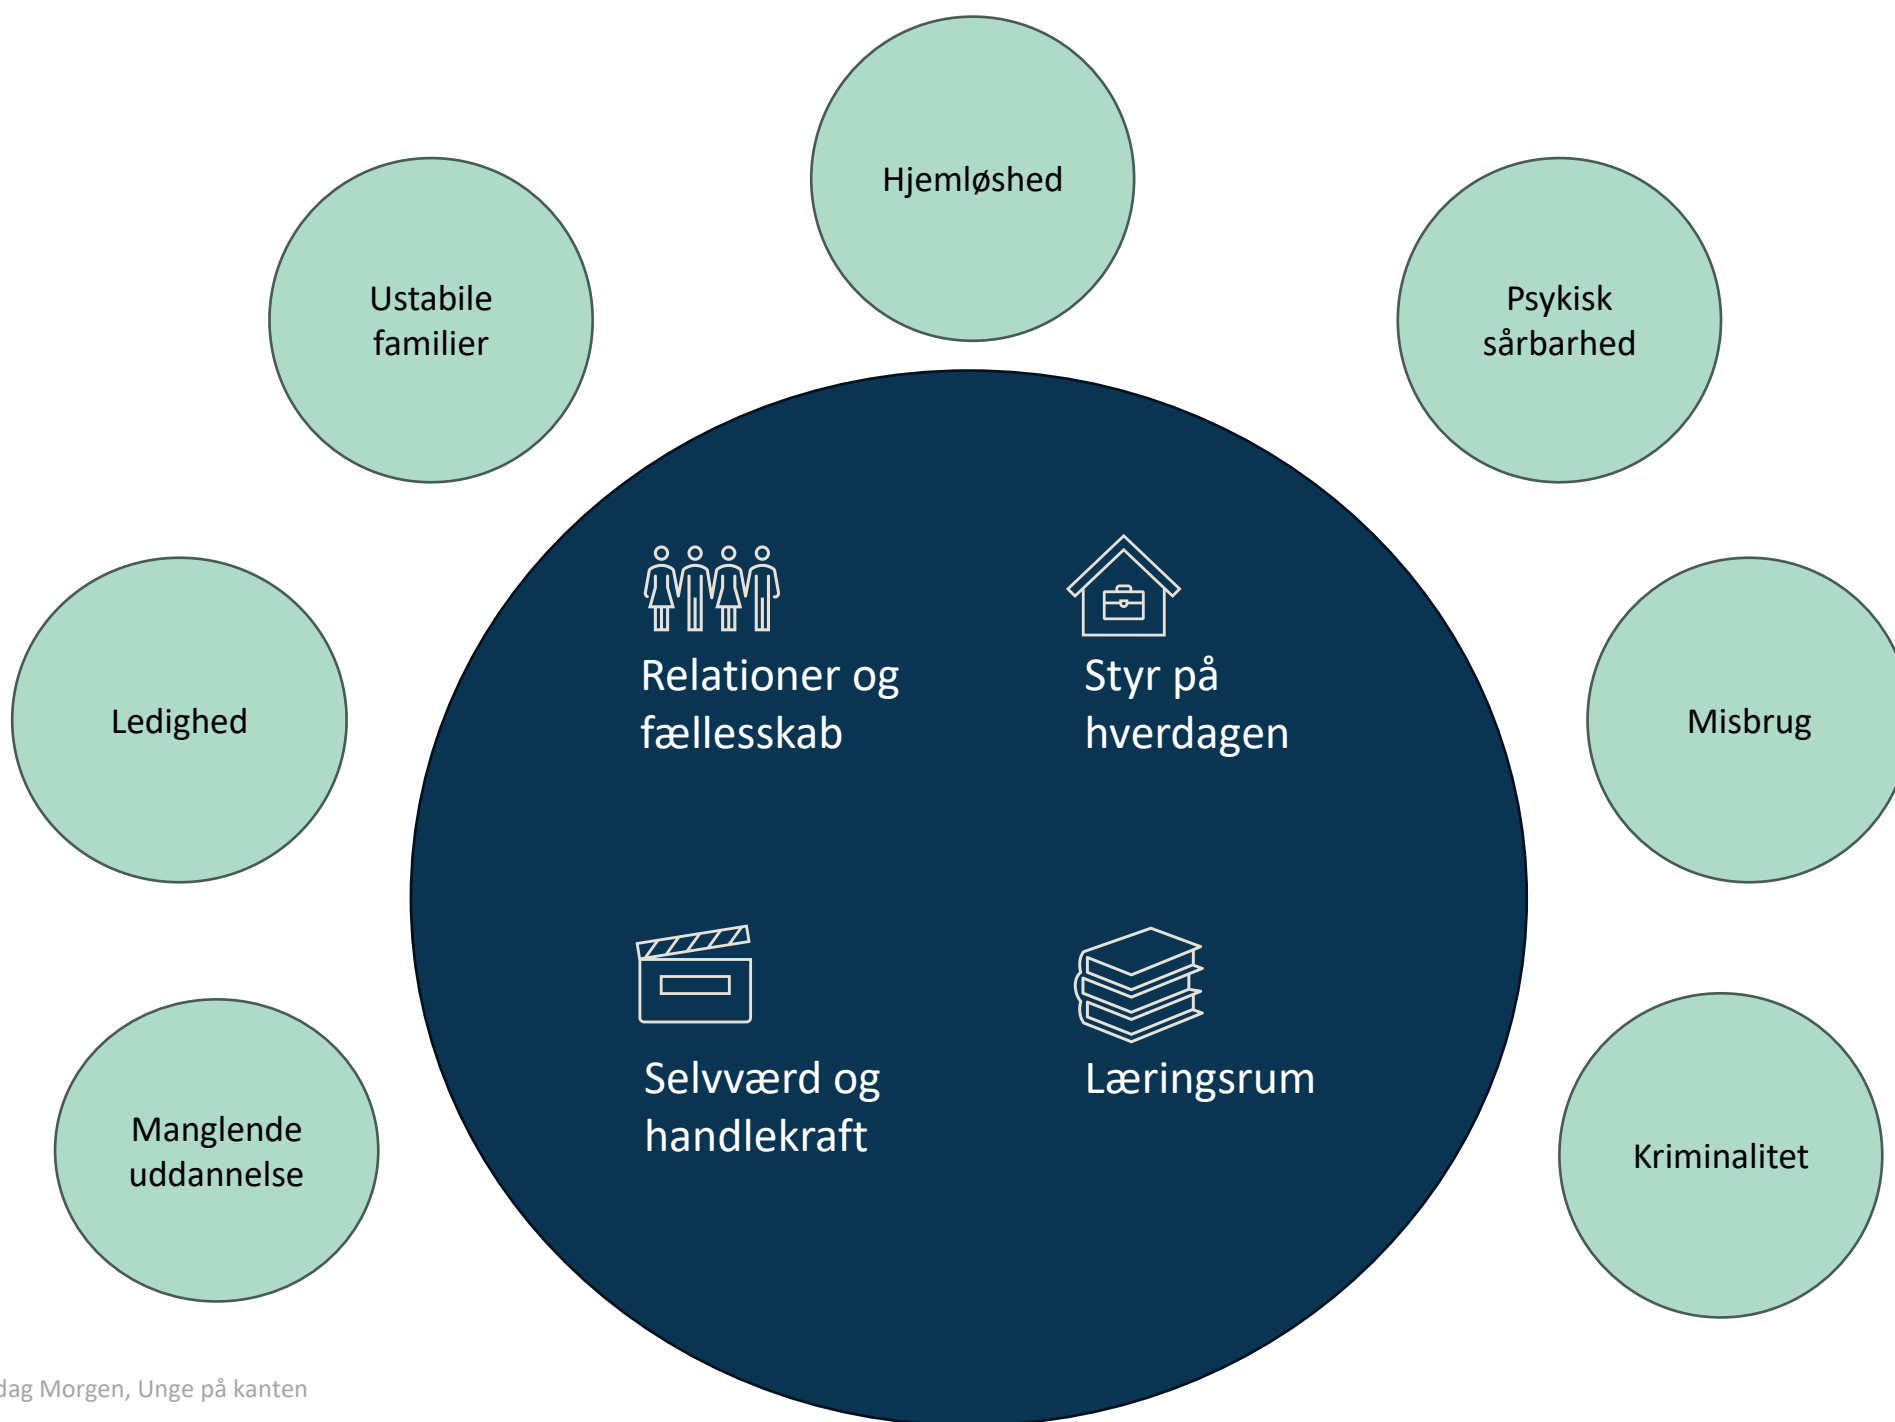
Hjemløshed

Ustabile familier

Psykisk sårbarhed

Ledighed

Misbrug

Relationer og fællesskab

Styr på hverdagen

Selvværd og handlekraft

Læringsrum

Manglende uddannelse

Kriminalitet

dag Morgen, Unge på kanten